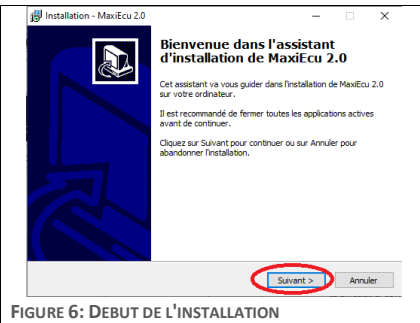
Installation - MaxiEcu 2.0

Bienvenue dans l'assistant d'installation de MaxiEcu 2.0

Cet assistant va vous guider dans l'installation de MaxiEcu 2.0 sur votre ordinateur.

Il est recommandé de fermer toutes les applications actives avant de continuer.

Cliquez sur Suivant pour continuer ou sur Annuler pour abandonner l'installation.

Suivant >

Annuler

FIGURE 6: DEBUT DE L'INSTALLATION